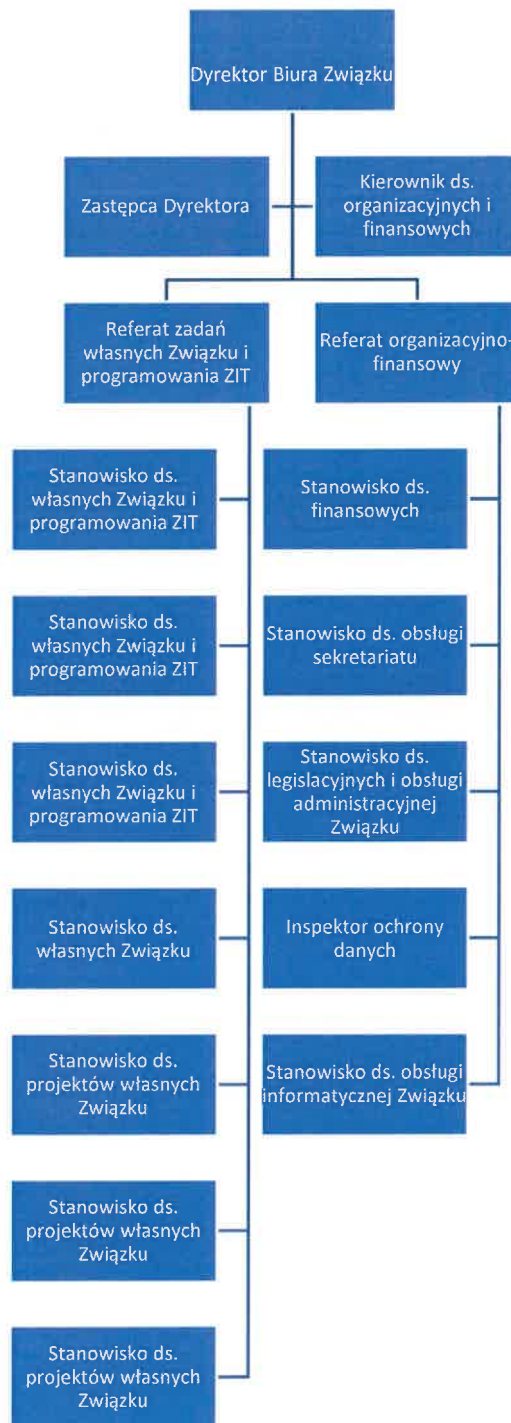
Dyrektor Biura Związku

Zastępca Dyrektora

Kierownik ds. organizacyjnych i finansowych

Referat zadań własnych Związku i programowania ZIT

Stanowisko ds. własnych Związku i programowania ZIT

Stanowisko ds. własnych Związku i programowania ZIT

Stanowisko ds. własnych Związku i programowania ZIT

Stanowisko ds. własnych Związku

Stanowisko ds. projektów własnych Związku

Stanowisko ds. projektów własnych Związku

Stanowisko ds. projektów własnych Związku

Referat organizacyjno-finansowy

Stanowisko ds. finansowych

Stanowisko ds. obsługi sekretariatu

Stanowisko ds. legislacyjnych i obsługi administracyjnej Związku

Inspektor ochrony danych

Stanowisko ds. obsługi informatycznej Związku